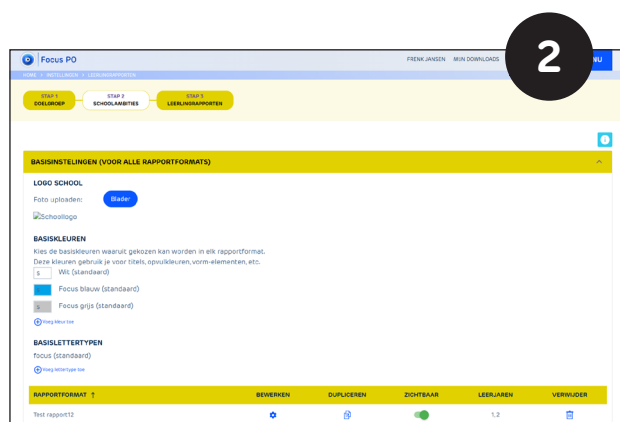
2

Focus PO

FRENK JANSEN MIJN DOWNLOADS

NU

HOME > INSTELLINGEN > LEERLINGRAPPORTEN

STAP 1 DOELGROEP

STAP 2 SCHOOLAMBITIES

STAP 3 LEERLINGRAPPORTEN

BASISINSTELLINGEN (VOOR ALLE RAPPORTFORMATS)

LOGO SCHOOL

Foto uploaden: Blader

Schoollogo

BASISKLEUREN

Kies de basiskleuren waaruit gekozen kan worden in elk rapportformat.
Deze kleuren gebruik je voor titels, opvulkleuren, vorm-elementen, etc.

Wit (standaard)

Focus blauw (standaard)

Focus grijs (standaard)

Voeg kleur toe

BASISLETTERTYPEN

focus (standaard)

Voeg lettertype toe

| RAPPORTFORMAT ↑ | BEWERKEN | DUPLICEREN | ZICHTBAAR | LEERJAREN | VERWIJDER |
|---|---|---|---|---|---|
| Test rapport12 | | | | 1,2 | |